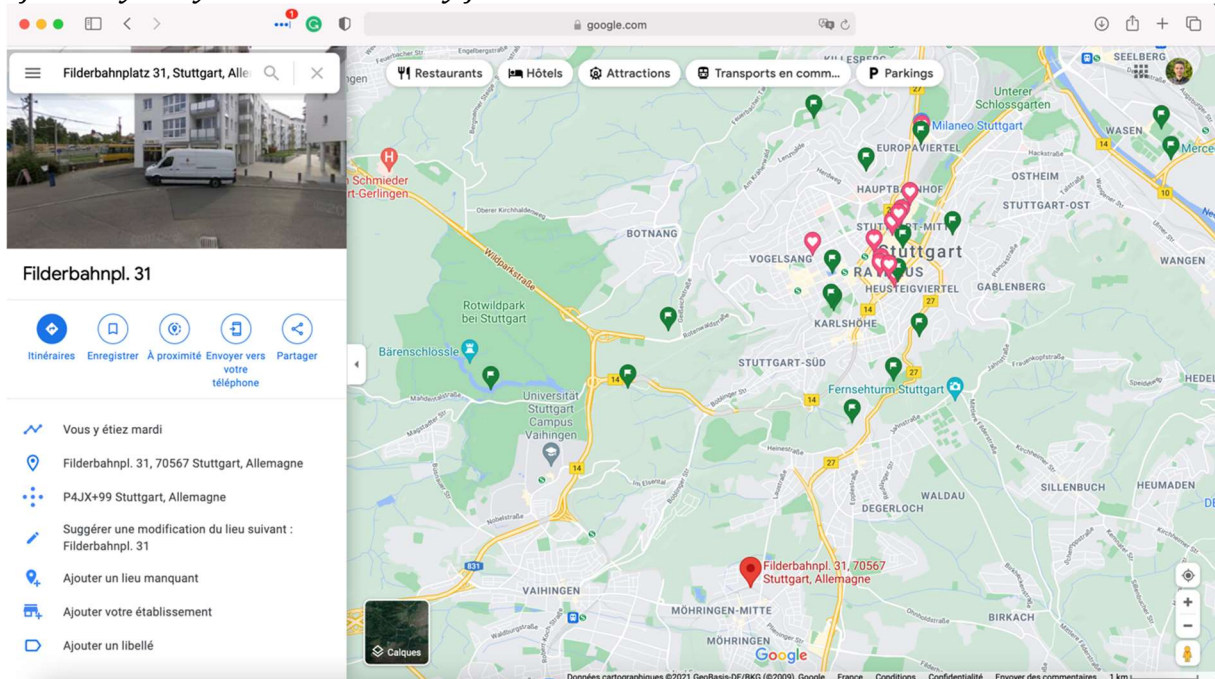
google.com

Filderbahnplatz 31, Stuttgart, Alle

Restaurants
Hôtels
Attractions
Transports en comm...
Parkings

Filderbahnpl. 31

Itinéraires
Enregistrer
À proximité
Envoyer vers votre téléphone
Partager

Vous y étiez mardi
Filderbahnpl. 31, 70567 Stuttgart, Allemagne
P4JX+99 Stuttgart, Allemagne
Suggérer une modification du lieu suivant : Filderbahnpl. 31
Ajouter un lieu manquant
Ajouter votre établissement
Ajouter un libellé

Schmieder
rt-Gerlingen
BOTNANG
Rotwildpark bei Stuttgart
Bärenschlossle
Universität Stuttgart Campus Vaihingen
VAIHINGEN
Wildparkstraße
Milaneo Stuttgart
EUROPAVIERTEL
HAUPTBAHNHOF
Stuttgart
VOGELSANG
HEUSTEIGVIERTEL
KARLSHÖHE
STUTTGART-SÜD
Fernsehturm Stuttgart
OSTHEIM
STUTTGART-OST
GABLENBERG
WANGEN
Unterer Schlossgarten
WASEN
SEELBERG
HEDEL
SILLENBUCH
HEUMADEN
WALDAU
DEGERLOCH
BIRKACH
MÖHRINGEN-MITTE
MÖHRINGEN
Filderbahnpl. 31, 70567 Stuttgart, Allemagne
Calques
Google
Données cartographiques ©2021 GeoBasis-DE/BKG (©2009), Google France Conditions Confidentialité Envoyer des commentaires 1 km